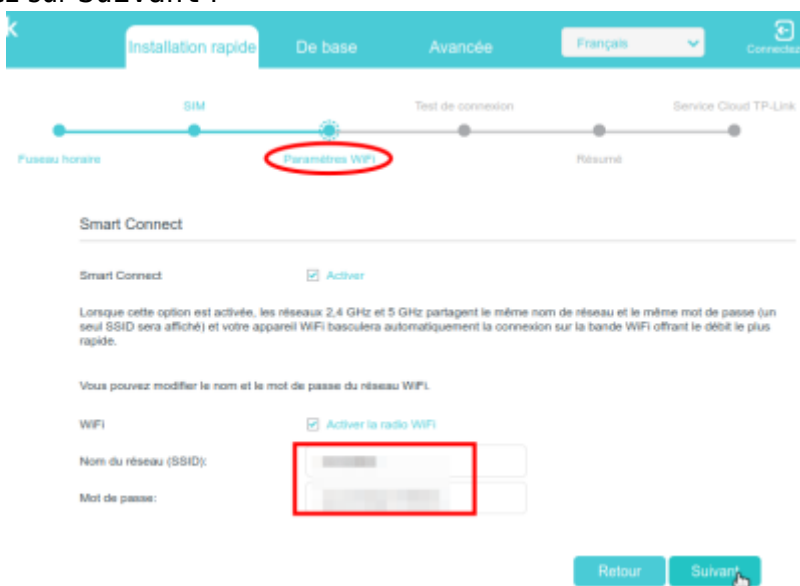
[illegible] sur Suivant :

Installation rapide
De base
Avancée
Français
Connectez

SIM
Test de connexion
Service Cloud TP-Link
Fuseau horaire
Paramètres WiFi
Résumé

Smart Connect

Smart Connect
Activer

Lorsque cette option est activée, les réseaux 2,4 GHz et 5 GHz partagent le même nom de réseau et le même mot de passe (un seul SSID sera affiché) et votre appareil WiFi basculera automatiquement la connexion sur la bande WiFi offrant le débit le plus rapide.

Vous pouvez modifier le nom et le mot de passe du réseau WiFi.

WiFi
Activer la radio WiFi

Nom du réseau (SSID):
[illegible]

Mot de passe:
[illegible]

Retour
Suivant